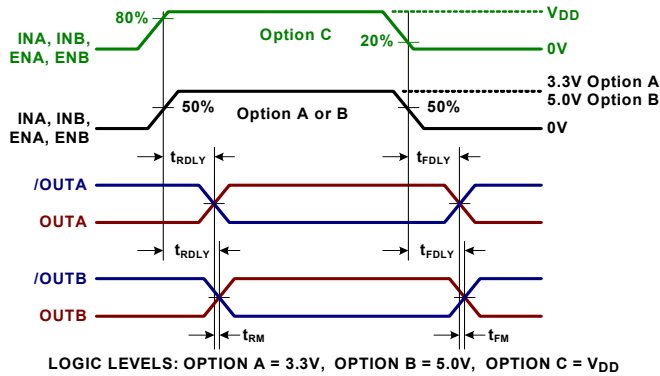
80%

INA, INB, ENA, ENB

Option C

20%

$V_{DD}$

0V

3.3V Option A

5.0V Option B

INA, INB, ENA, ENB

50%

Option A or B

50%

0V

$t_{RDLY}$

$t_{FDLY}$

/OUTA

OUTA

$t_{RDLY}$

$t_{FDLY}$

/OUTB

OUTB

$t_{RM}$

$t_{FM}$

LOGIC LEVELS: OPTION A = 3.3V, OPTION B = 5.0V, OPTION C = $V_{DD}$